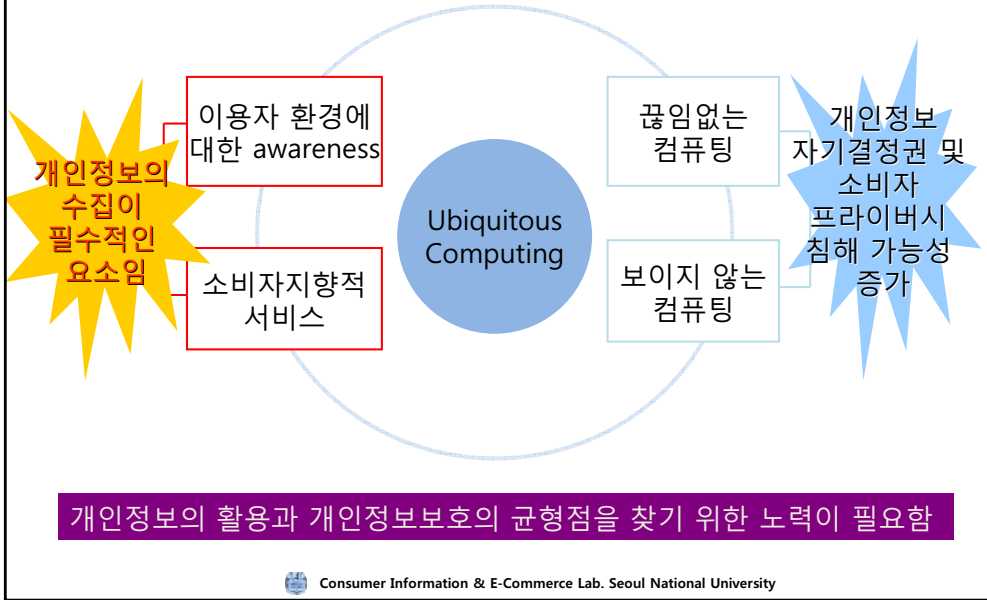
개인정보의 수집이 필수적인 요소임

이용자 환경에 대한 awareness

소비자지향적 서비스

Ubiquitous Computing

끊임없는 컴퓨팅

보이지 않는 컴퓨팅

개인정보 자기결정권 및 소비자 프라이버시 침해 가능성 증가

개인정보의 활용과 개인정보보호의 균형점을 찾기 위한 노력이 필요함

Consumer Information & E-Commerce Lab. Seoul National University